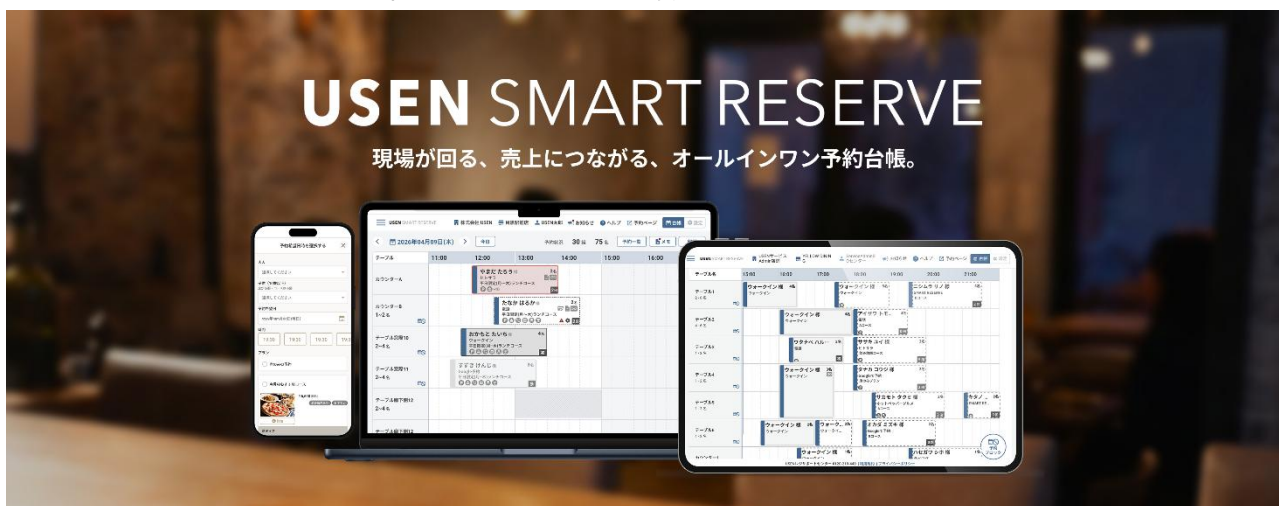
USEN SMART RESERVE

現場が回る、売上につながる、オールインワン予約台帳。

テーブル | 11:00 | 12:00 | 13:00 | 14:00 | 15:00 | 16:00

2026年04月09日(木)

やまだ たろう
たなか はるか
おかもと たいち
すずき けんじ

ウォークイン 様